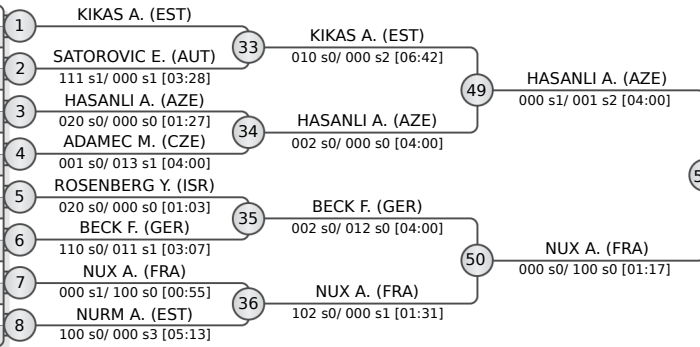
1
KIKAS A. (EST)
2
SATOROVIC E. (AUT)
111 s1/ 000 s1 [03:28]
3
HASANLI A. (AZE)
020 s0/ 000 s0 [01:27]
4
ADAMEC M. (CZE)
001 s0/ 013 s1 [04:00]
5
ROSENBERG Y. (ISR)
020 s0/ 000 s0 [01:03]
6
BECK F. (GER)
110 s0/ 011 s1 [03:07]
7
NUX A. (FRA)
000 s1/ 100 s0 [00:55]
8
NURM A. (EST)
100 s0/ 000 s3 [05:13]

33
KIKAS A. (EST)
010 s0/ 000 s2 [06:42]
34
HASANLI A. (AZE)
002 s0/ 000 s0 [04:00]
35
BECK F. (GER)
002 s0/ 012 s0 [04:00]
36
NUX A. (FRA)
102 s0/ 000 s1 [01:31]

49
HASANLI A. (AZE)
000 s1/ 001 s2 [04:00]
50
NUX A. (FRA)
000 s0/ 100 s0 [01:17]

5